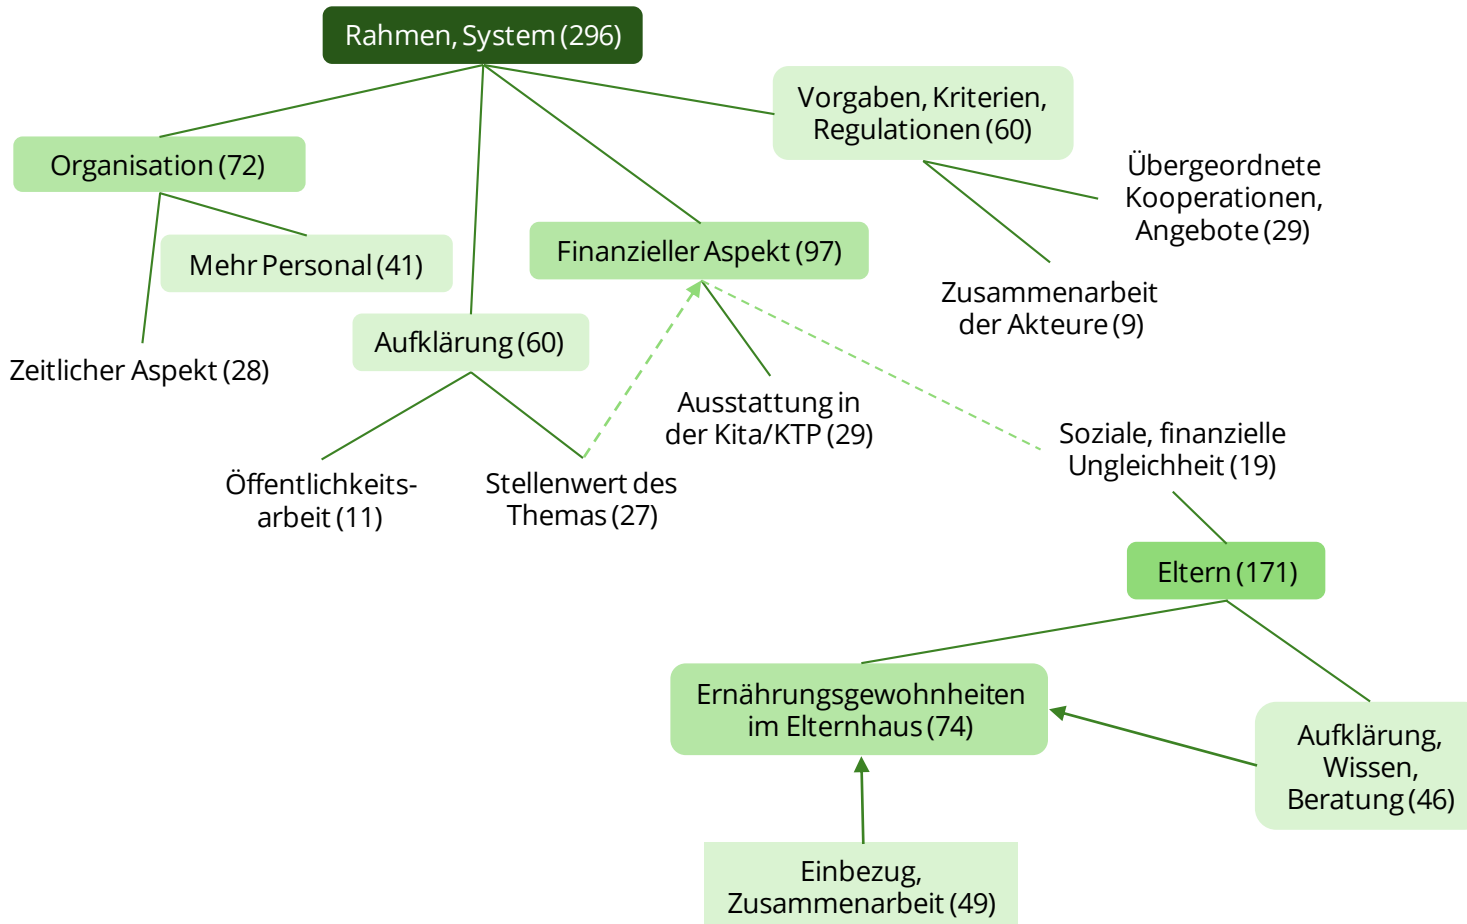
Rahmen, System (296)

Organisation (72)

Mehr Personal (41)

Zeitlicher Aspekt (28)

Aufklärung (60)

Öffentlichkeitsarbeit (11)

Stellenwert des Themas (27)

Finanzieller Aspekt (97)

Ausstattung in der Kita/KTP (29)

Soziale, finanzielle Ungleichheit (19)

Vorgaben, Kriterien, Regulationen (60)

Übergeordnete Kooperationen, Angebote (29)

Zusammenarbeit der Akteure (9)

Eltern (171)

Ernährungsgewohnheiten im Elternhaus (74)

Aufklärung, Wissen, Beratung (46)

Einbezug, Zusammenarbeit (49)